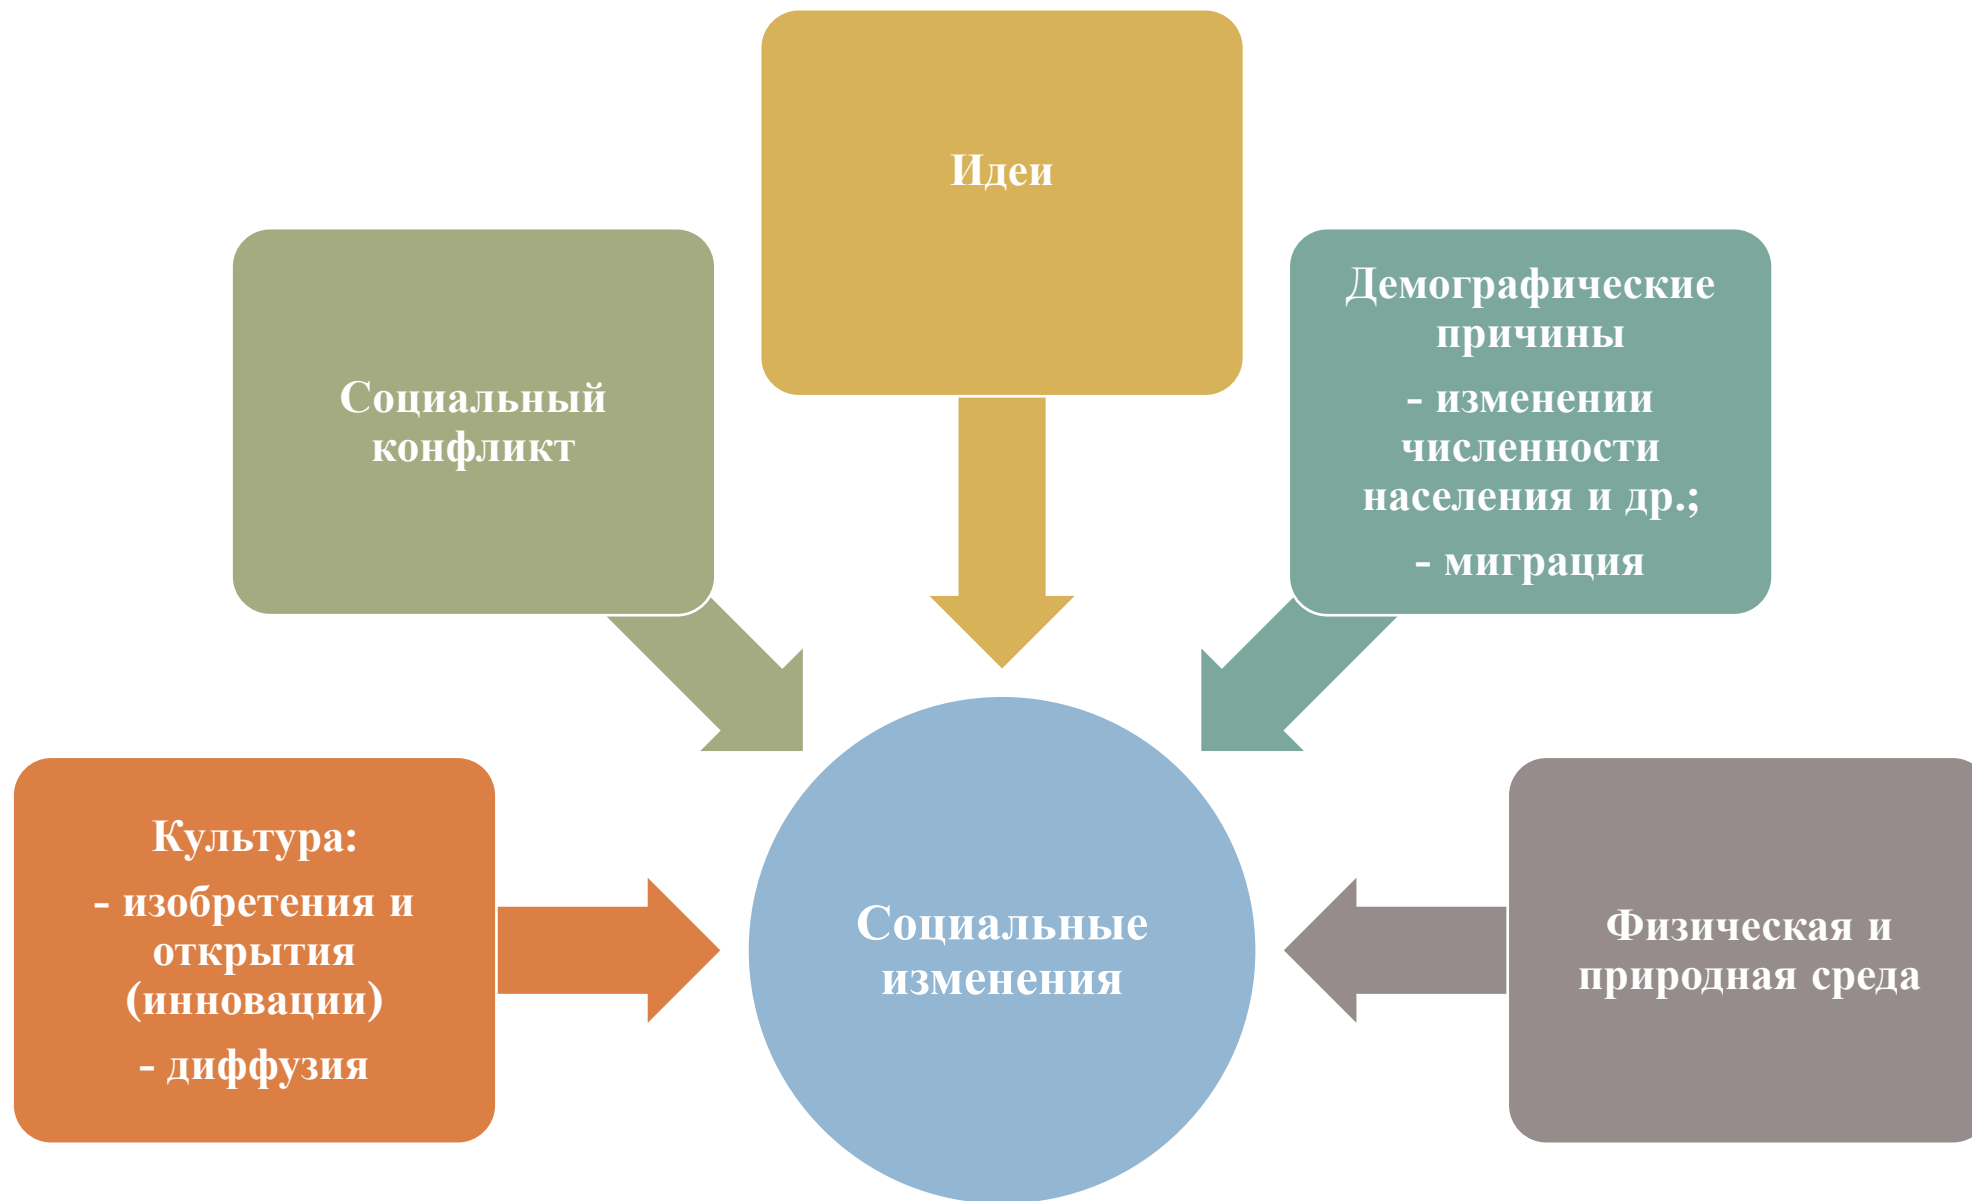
Идеи

Социальный конфликт

Демографические причины

- изменении численности населения и др.;

- миграция

Культура:

- изобретения и открытия (инновации)

- диффузия

Социальные изменения

Физическая и природная среда